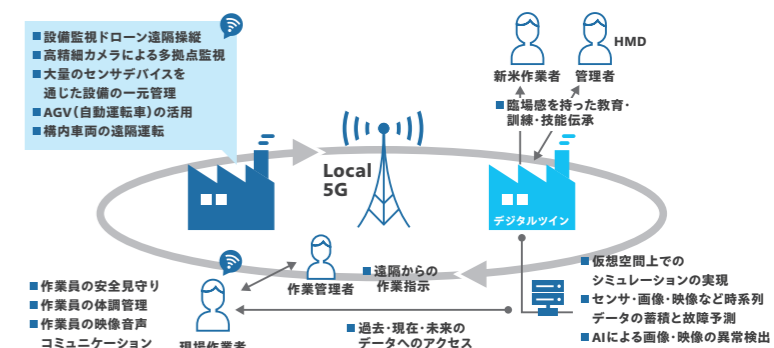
■ 設備監視ドローン遠隔操縦
■ 高精細カメラによる多拠点監視
■ 大量のセンサデバイスを通じた設備の一元管理
■ AGV（自動運転車）の活用
■ 構内車両の遠隔運転

Local 5G

新米作業者

管理者

HMD

■ 臨場感を持った教育・訓練・技能伝承

デジタルツイン

作業管理者

■ 遠隔からの作業指示

■ 作業員の安全見守り
■ 作業員の体調管理
■ 作業員の映像音声コミュニケーション

現場作業者

■ 過去・現在・未来のデータへのアクセス

■ 仮想空間上でのシミュレーションの実現
■ センサ・画像・映像など時系列データの蓄積と故障予測
■ AIによる画像・映像の異常検出